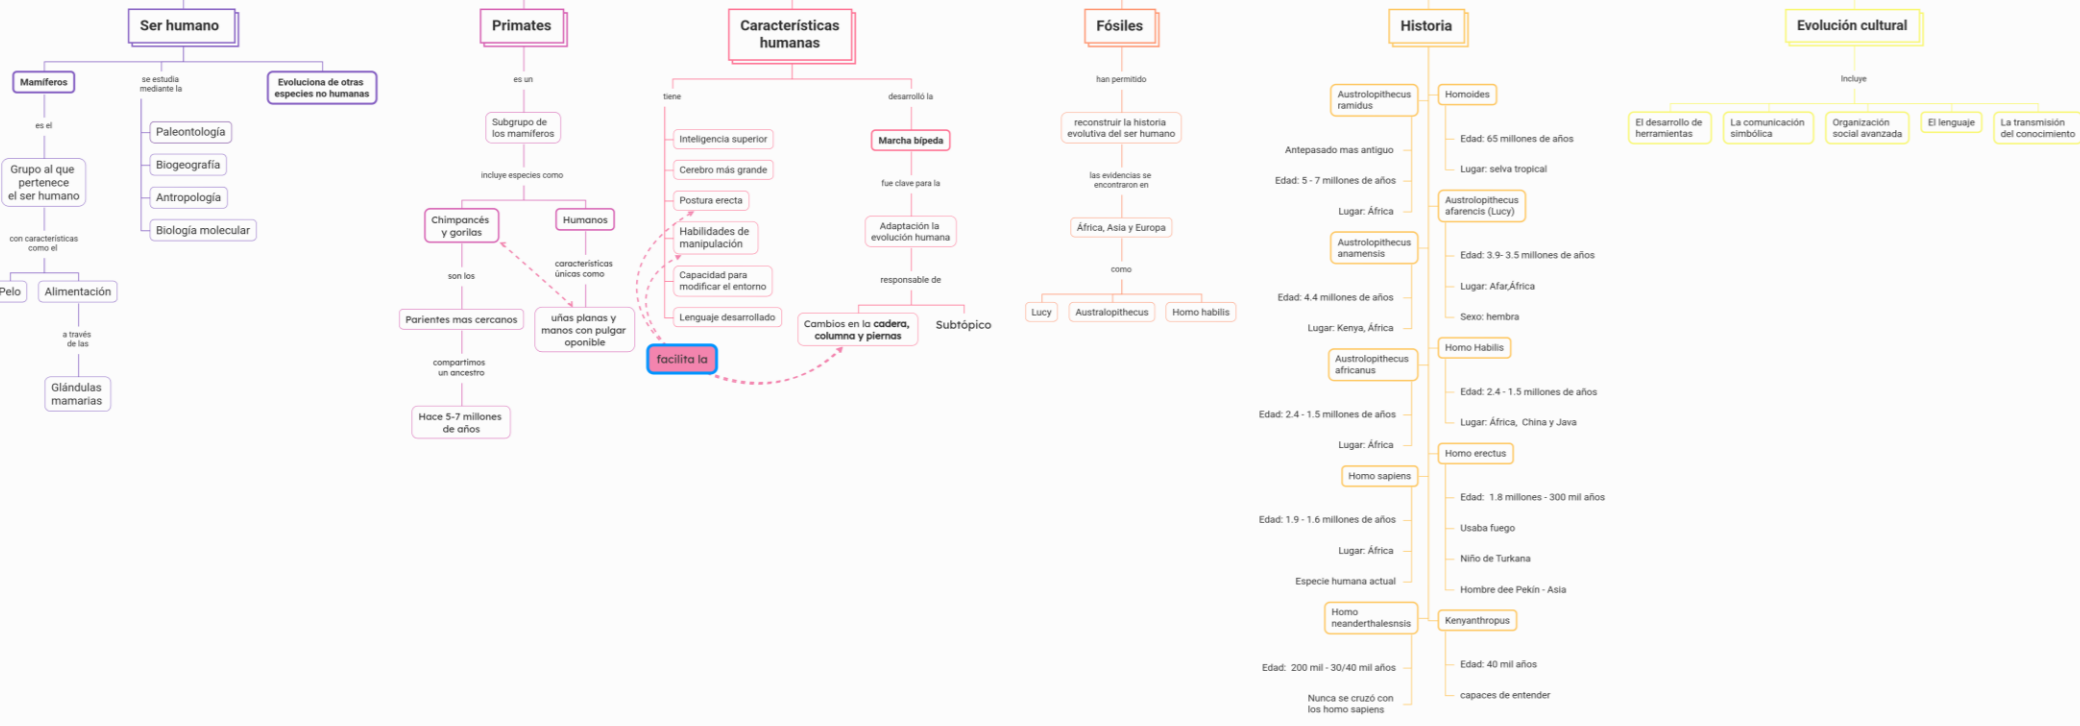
Ser humano

Mamíferos

es el

Grupo al que pertenece el ser humano

con características como el

Pelo

Alimentación

a través de las

Glándulas mamarias

se estudia mediante la

Paleontología

Biogeografía

Antropología

Biología molecular

Evoluciona de otras especies no humanas

Primates

es un

Subgrupo de los mamíferos

incluye especies como

Chimpancés y gorilas

son los

Parientes mas cercanos

compartimos un ancestro

Hace 5-7 millones de años

Humanos

características únicas como

uñas planas y manos con pulgar oponible

Características humanas

tiene

Inteligencia superior

Cerebro más grande

Postura erecta

Habilidades de manipulación

Capacidad para modificar el entorno

Lenguaje desarrollado

facilita la

desarrolló la

Marcha bípeda

fue clave para la

Adaptación la evolución humana

responsable de

Cambios en la cadera, columna y piernas

Subtópico

Fósiles

han permitido

reconstruir la historia evolutiva del ser humano

las evidencias se encontraron en

África, Asia y Europa

como

Lucy

Australopithecus

Homo habilis

Historia

Austrolopithecus ramidus

Antepasado mas antiguo

Edad: 5 - 7 millones de años

Lugar: África

Austrolopithecus anamensis

Edad: 4.4 millones de años

Lugar: Kenya, África

Austrolopithecus africanus

Edad: 2.4 - 1.5 millones de años

Lugar: África

Homo sapiens

Edad: 1.9 - 1.6 millones de años

Lugar: África

Especie humana actual

Homo neanderthalesnsis

Edad: 200 mil - 30/40 mil años

Nunca se cruzó con los homo sapiens

Homoides

Edad: 65 millones de años

Lugar: selva tropical

Austrolopithecus afarencis (Lucy)

Edad: 3.9- 3.5 millones de años

Lugar: Afar,África

Sexo: hembra

Homo Habilis

Edad: 2.4 - 1.5 millones de años

Lugar: África, China y Java

Homo erectus

Edad: 1.8 millones - 300 mil años

Usaba fuego

Niño de Turkana

Hombre dee Pekín - Asia

Kenyanthropus

Edad: 40 mil años

capaces de entender

Evolución cultural

Incluye

El desarrollo de herramientas

La comunicación simbólica

Organización social avanzada

El lenguaje

La transmisión del conocimiento